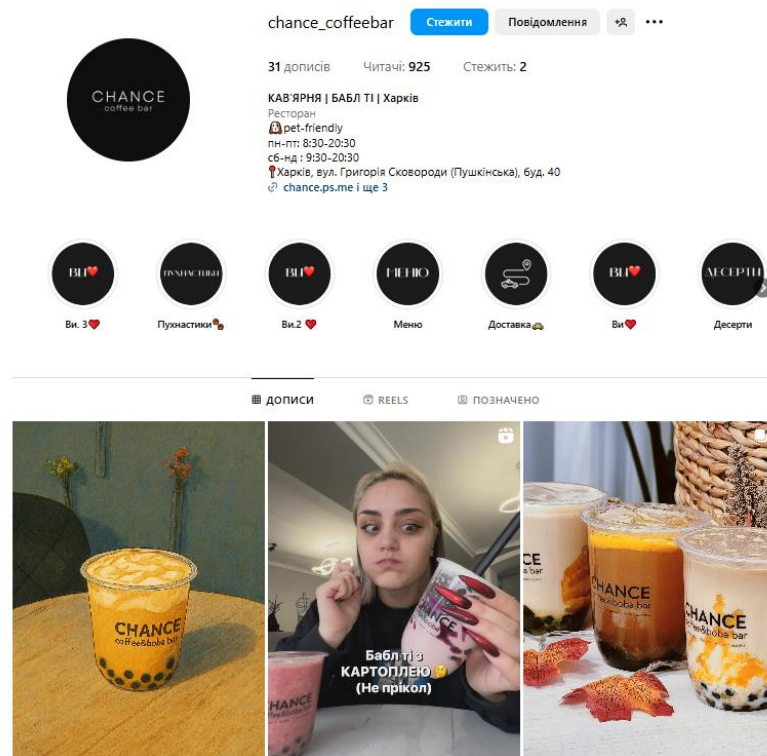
CHANCE
coffee bar

chance_coffeebar Стежити Повідомлення

31 дописів Читачі: 925 Стежить: 2

КАВ'ЯРНЯ | БАБЛ ТІ | Харків
Ресторан
🐶pet-friendly
пн-пт: 8:30-20:30
сб-нд : 9:30-20:30
📍Харків, вул. Григорія Сковороди (Пушкінська), буд. 40
chance.ps.me і ще 3

ВИ❤️ Ви. 3❤️
ПУХНАСТИКИ Пухнастики🐾
ВИ❤️ Ви.2 ❤️
МЕНЮ Меню
Доставка🚕
ВИ❤️ Ви❤️
ДЕСЕРТИ Десерти

ДОПИСИ REELS ПОЗНАЧЕНО

CHANCE
coffee&boba bar

Бабл ті з КАРТОПЛЕЮ🤔 (Не прікол)

CHANCE
coffee&boba bar

CE

CHANCE

CHANCE
coffee&boba bar